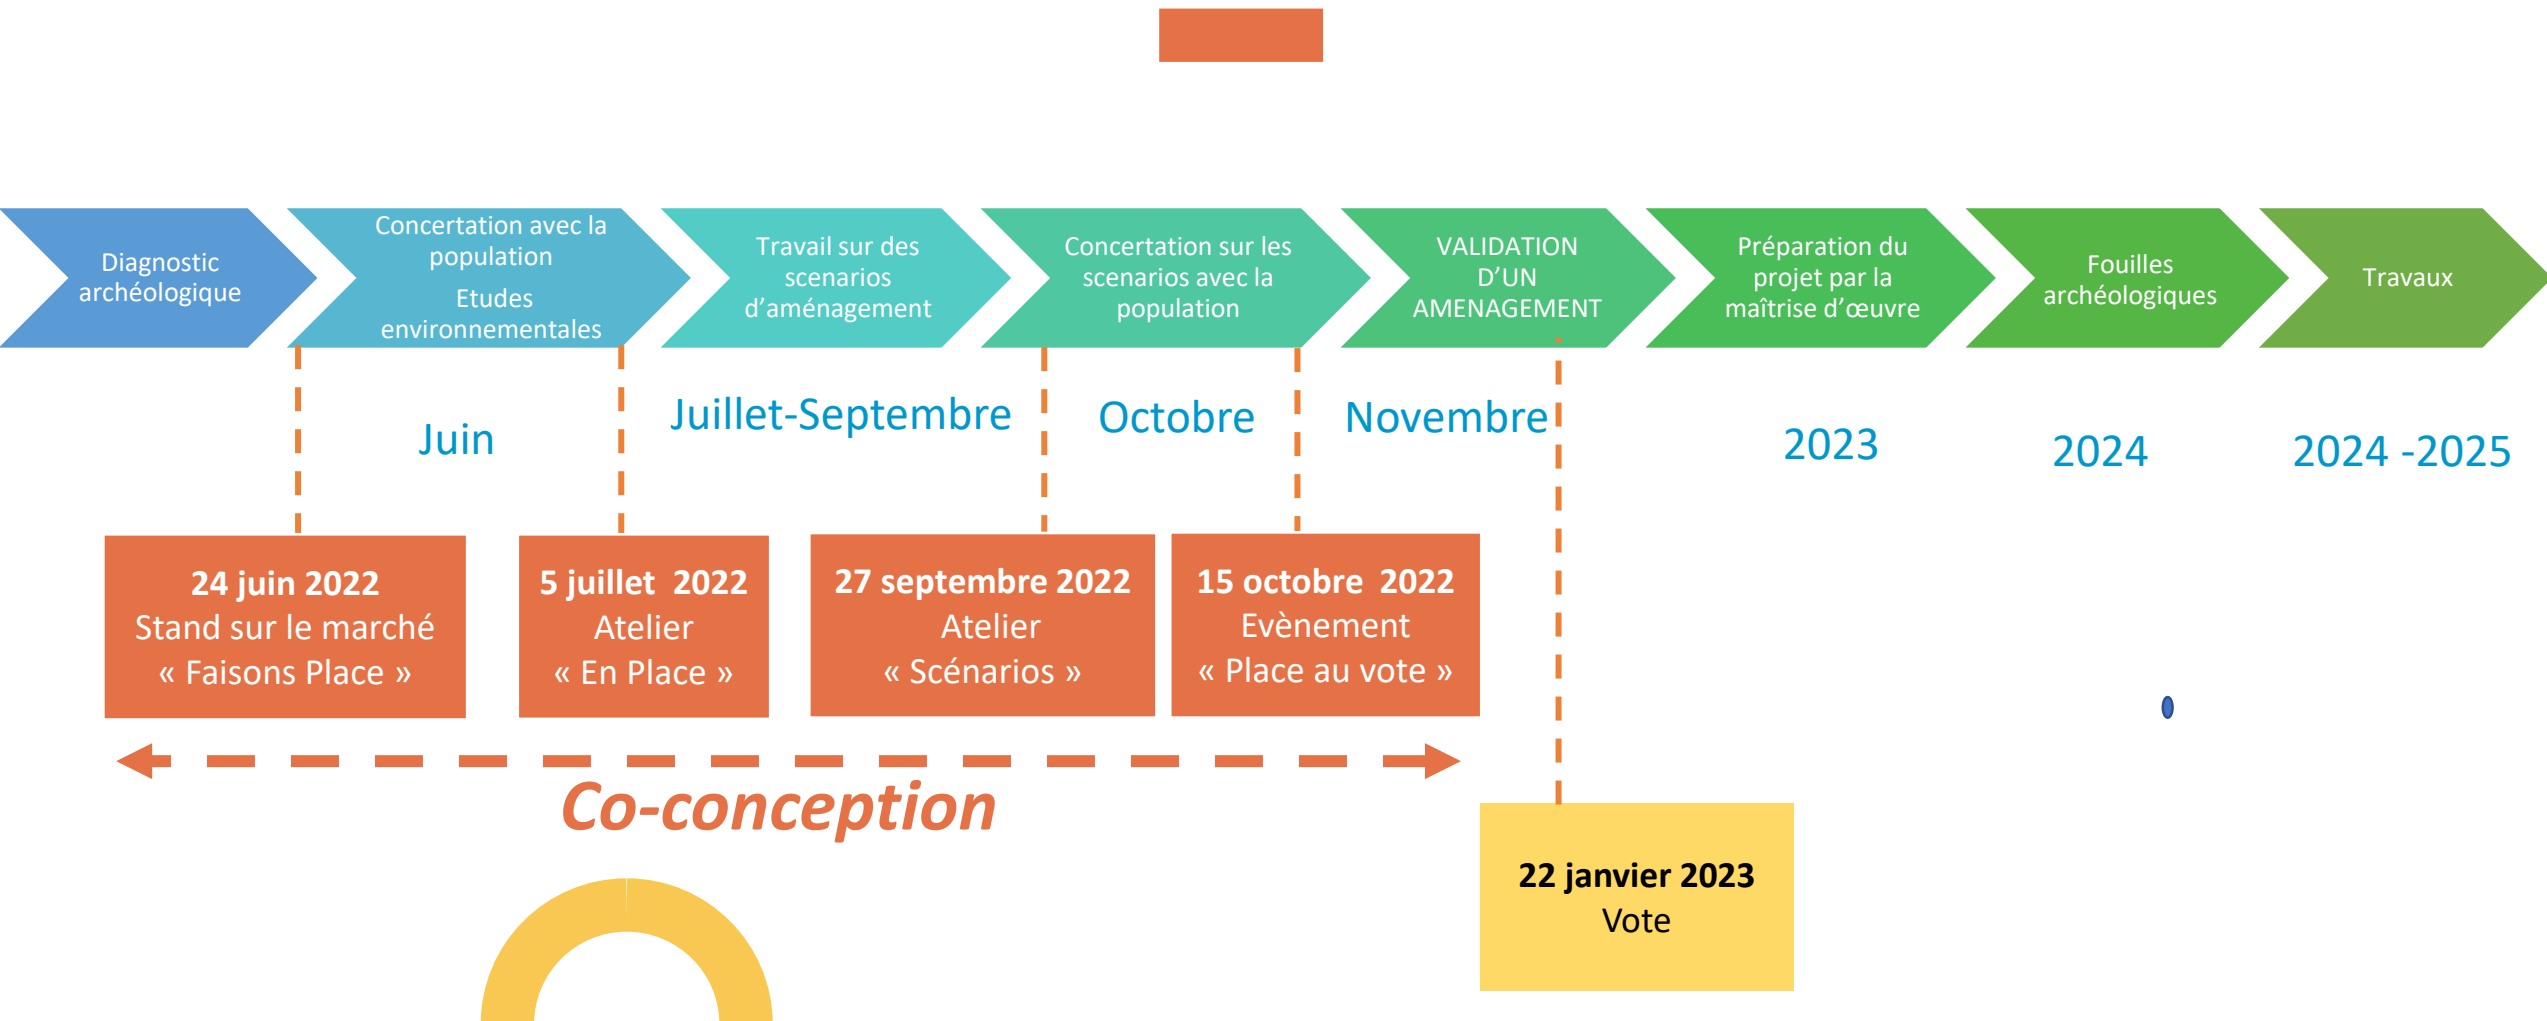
Diagnostic archéologique

Concertation avec la population
Etudes environnementales

Travail sur des scenarios d'aménagement

Concertation sur les scenarios avec la population

VALIDATION D'UN AMENAGEMENT

Préparation du projet par la maîtrise d'œuvre

Fouilles archéologiques

Travaux

Juin

Juillet-Septembre

Octobre

Novembre

2023

2024

2024 -2025

**24 juin 2022**
Stand sur le marché
« Faisons Place »

**5 juillet 2022**
Atelier
« En Place »

**27 septembre 2022**
Atelier
« Scénarios »

**15 octobre 2022**
Evènement
« Place au vote »

Co-conception

**22 janvier 2023**
Vote